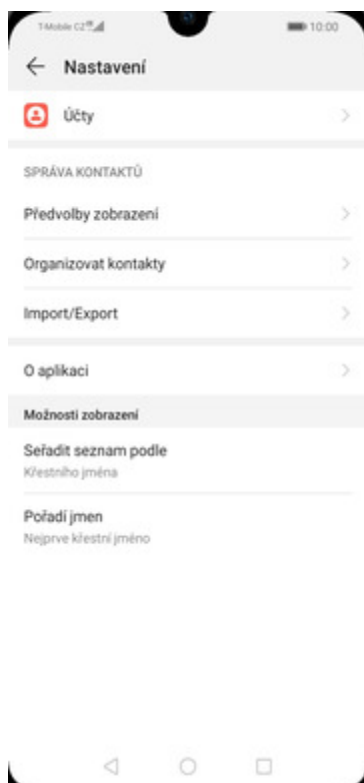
T-Mobile CZ 10:00

Nastavení

Účty

SPRÁVA KONTAKTŮ

Předvolby zobrazení

Organizovat kontakty

Import/Export

O aplikaci

Možnosti zobrazení

Seřadit seznam podle
Křestního jména

Pořadí jmen
Nejprve křestní jméno